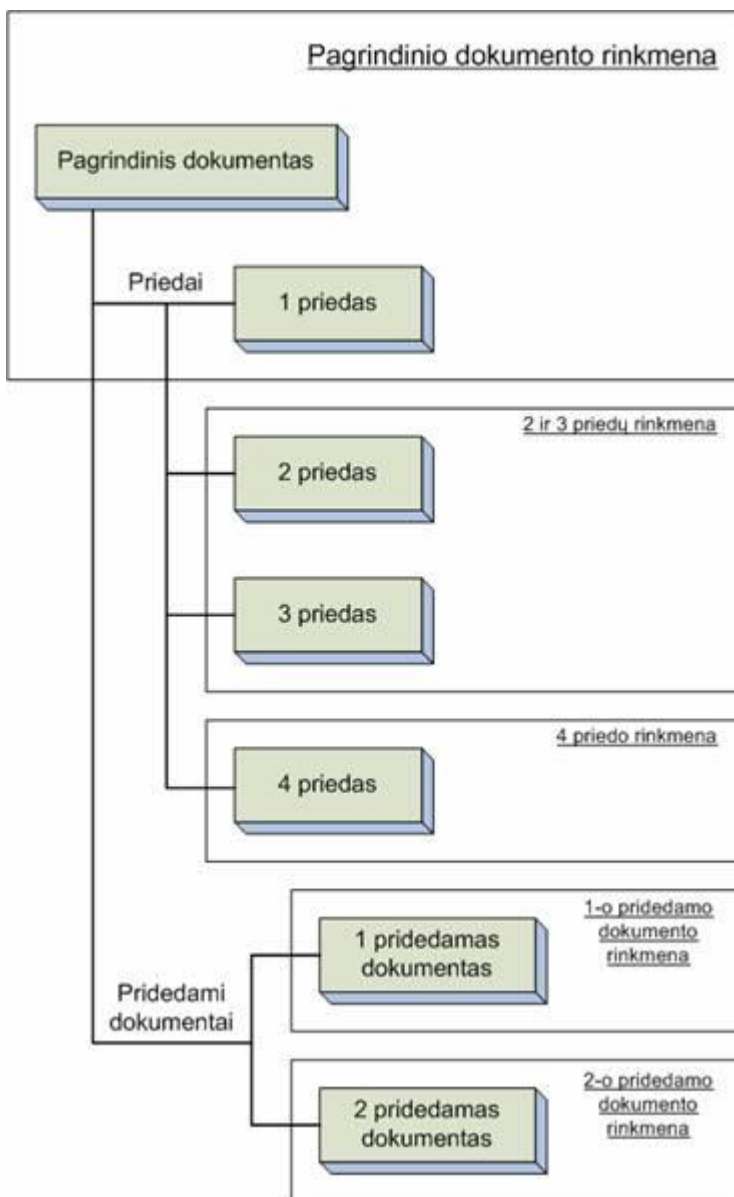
Pagrindinio dokumento rinkmena

Pagrindinis dokumentas

Priedai

1 priedas

2 ir 3 priedų rinkmena

2 priedas

3 priedas

4 priedo rinkmena

4 priedas

1-o pridedamo dokumento rinkmena

1 pridedamas dokumentas

Pridedami dokumentai

2-o pridedamo dokumento rinkmena

2 pridedamas dokumentas